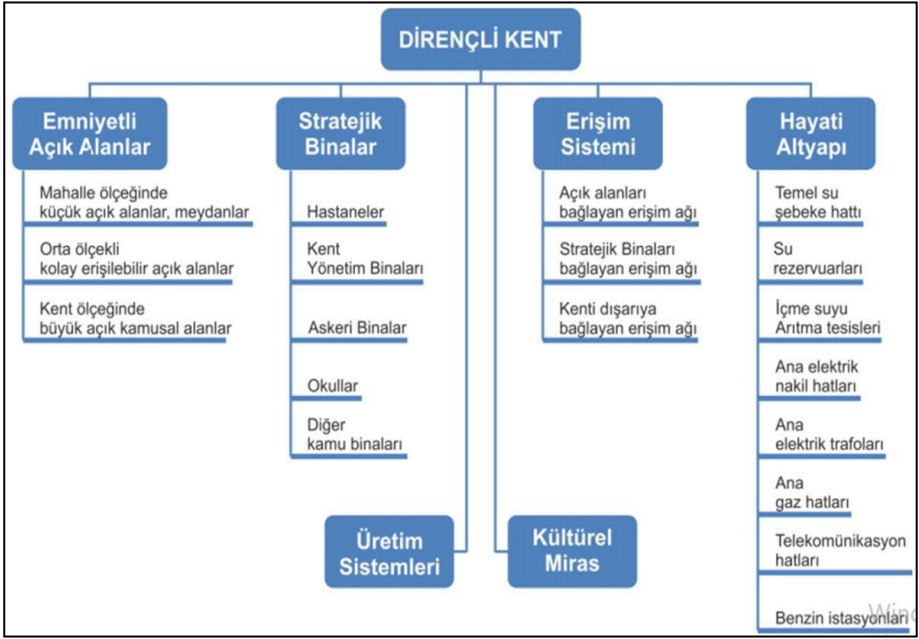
DİRENÇLİ KENT

Emniyetli Açık Alanlar

Mahalle ölçeğinde küçük açık alanlar, meydanlar

Orta ölçekli kolay erişilebilir açık alanlar

Kent ölçeğinde büyük açık kamusal alanlar

Stratejik Binalar

Hastaneler

Kent Yönetim Binaları

Askeri Binalar

Okullar

Diğer kamu binaları

Erişim Sistemi

Açık alanları bağlayan erişim ağı

Stratejik Binaları bağlayan erişim ağı

Kenti dışarıya bağlayan erişim ağı

Hayati Altyapı

Temel su şebeke hattı

Su rezervuarları

İçme suyu Arıtma tesisleri

Ana elektrik nakil hatları

Ana elektrik trafoları

Ana gaz hatları

Telekomünikasyon hatları

Benzin istasyonları

Üretim Sistemleri

Kültürel Miras

Win